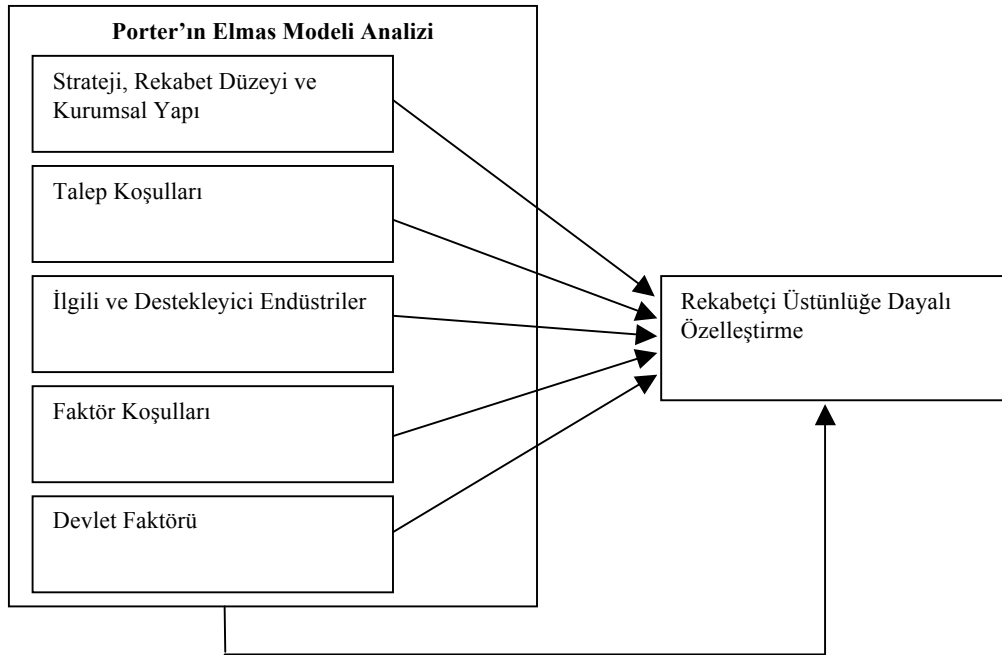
Porter'ın Elmas Modeli Analizi

Strateji, Rekabet Düzeyi ve Kurumsal Yapı

Talep Koşulları

İlgili ve Destekleyici Endüstriler

Faktör Koşulları

Devlet Faktörü

Rekabetçi Üstünlüğe Dayalı Özelleştirme